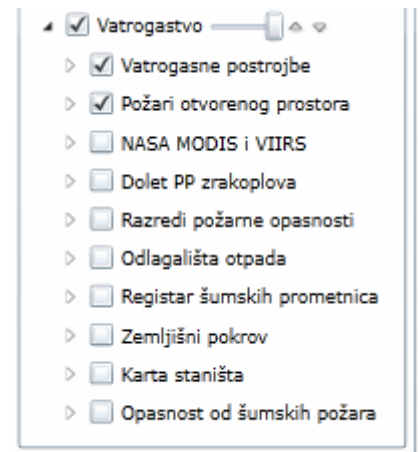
Vatrogastvo
Vatrogasne postrojbe
Požari otvorenog prostora
NASA MODIS i VIIRS
Dolet PP zrakoplova
Razredi požarne opasnosti
Odlagališta otpada
Registar šumskih prometnica
Zemljišni pokrov
Karta staništa
Opasnost od šumskih požara